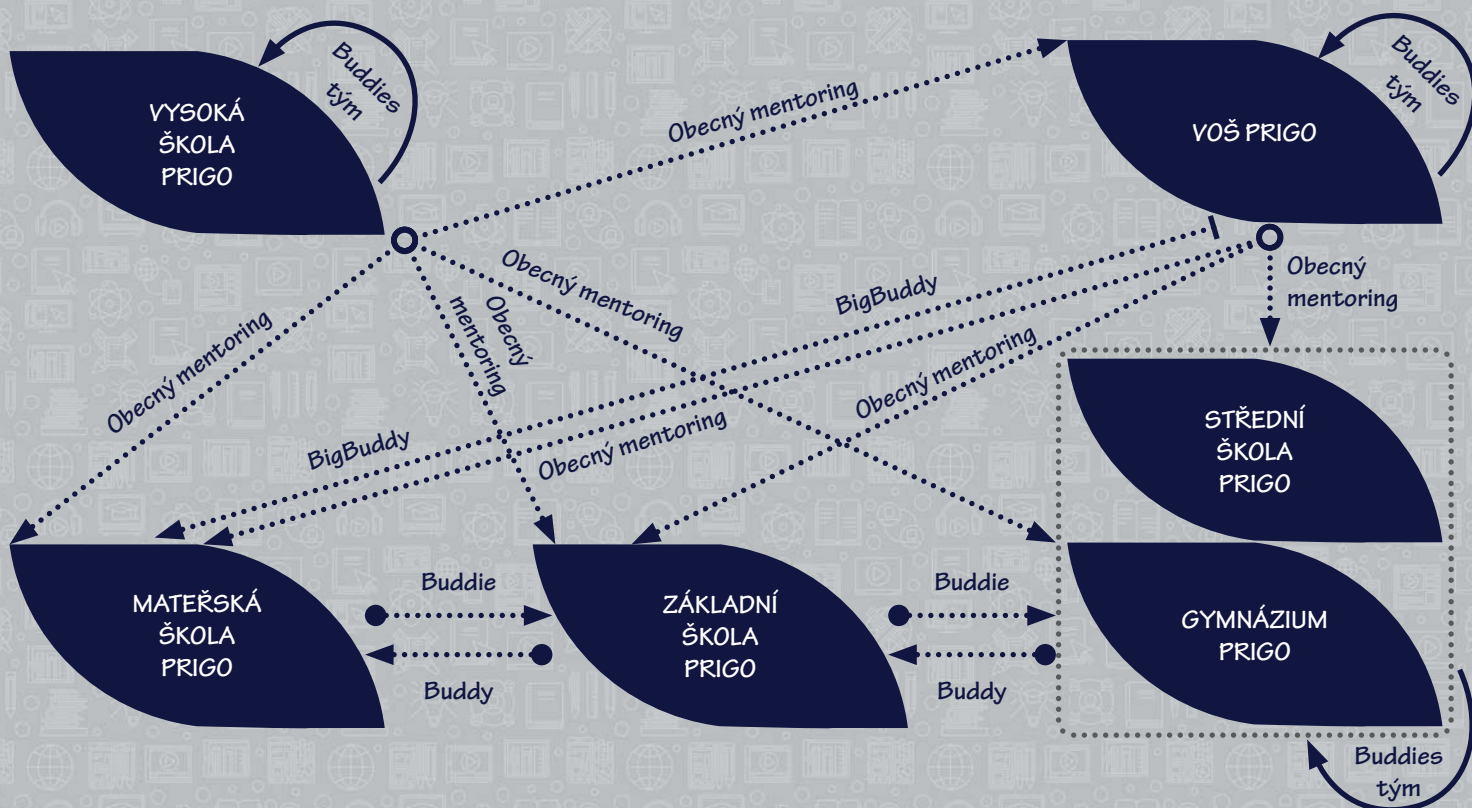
VYSOKÁ ŠKOLA PRIGO

Buddies tým

Obecný mentoring

VOŠ PRIGO

Buddies tým

Obecný mentoring

Obecný mentoring

Obecný mentoring

BigBuddy

Obecný mentoring

Obecný mentoring

BigBuddy

Obecný mentoring

STŘEDNÍ ŠKOLA PRIGO

MATEŘSKÁ ŠKOLA PRIGO

Buddie

Buddy

ZÁKLADNÍ ŠKOLA PRIGO

Buddie

Buddy

GYMNÁZIUM PRIGO

Buddies tým